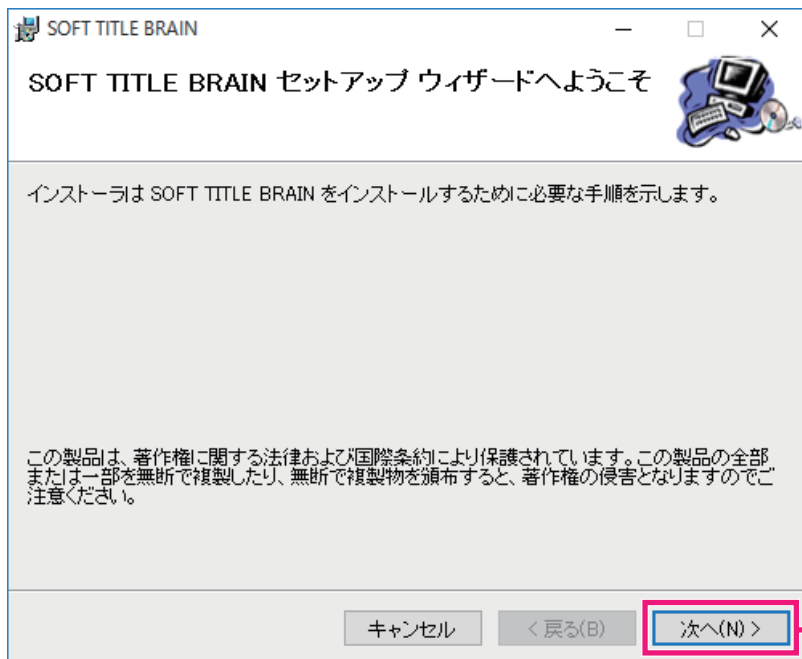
SOFT TITLE BRAIN

SOFT TITLE BRAIN セットアップ ウィザードへようこそ

インストーラは SOFT TITLE BRAIN をインストールするために必要な手順を示します。

この製品は、著作権に関する法律および国際条約により保護されています。この製品の全部または一部を無断で複製したり、無断で複製物を頒布すると、著作権の侵害となりますのでご注意ください。

キャンセル

< 戻る(B)

次へ(N) >